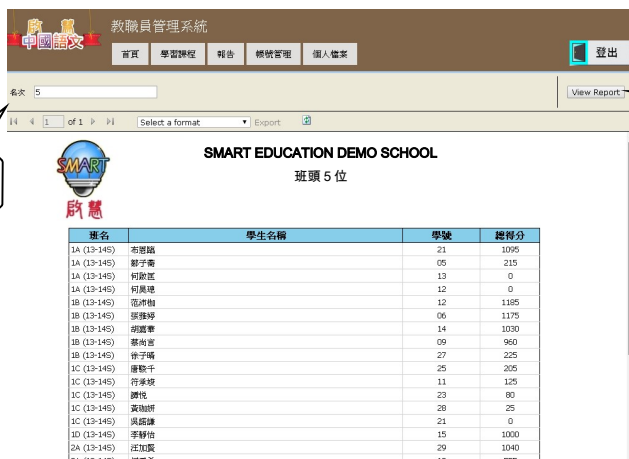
啟慧 中國語文

教職員管理系統

首頁 學習課程 報告 帳號管理 個人檔案

登出

名次 5

View Report

1 of 1

Select a format Export

SMART

啟慧

SMART EDUCATION DEMO SCHOOL

班頭 5 位

| 班名 | 學生名稱 | 學號 | 總得分 |
|---|---|---|---|
| 1A (13-14S) | 布恩踏 | 21 | 1095 |
| 1A (13-14S) | 鄒子喬 | 05 | 215 |
| 1A (13-14S) | 何啟宣 | 13 | 0 |
| 1A (13-14S) | 何晁禮 | 12 | 0 |
| 1B (13-14S) | 范沛彻 | 12 | 1185 |
| 1B (13-14S) | 張雅婷 | 06 | 1175 |
| 1B (13-14S) | 胡嘉寧 | 14 | 1030 |
| 1B (13-14S) | 蔡尚言 | 09 | 960 |
| 1B (13-14S) | 徐子晴 | 27 | 225 |
| 1C (13-14S) | 唐駿千 | 25 | 205 |
| 1C (13-14S) | 符承焌 | 11 | 125 |
| 1C (13-14S) | 譚悅 | 23 | 80 |
| 1C (13-14S) | 黃珈妍 | 28 | 25 |
| 1C (13-14S) | 吳諾謙 | 21 | 0 |
| 1D (13-14S) | 李靜怡 | 15 | 1000 |
| 2A (13-14S) | 汪加霞 | 29 | 1040 |
| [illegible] | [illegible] | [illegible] | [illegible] |